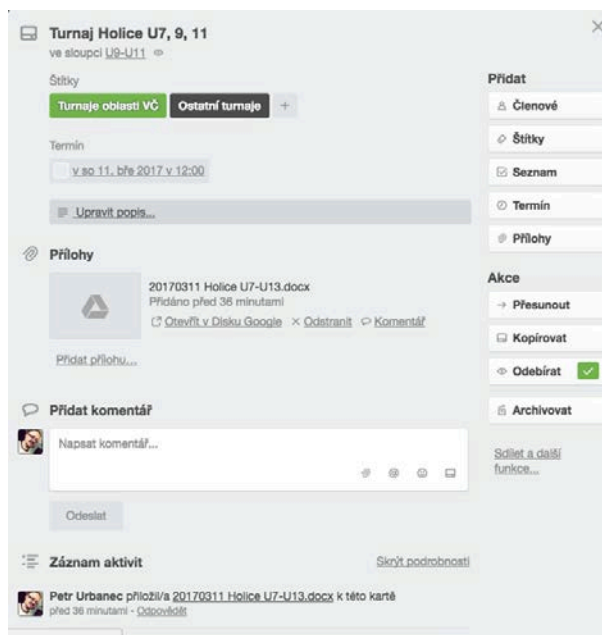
Turnaj Holice U7, 9, 11
ve sloupci U9-U11

Štítky
Turnaje oblasti VČ
Ostatní turnaje
+

Termín
v so 11. bře 2017 v 12:00

Upravit popis...

Přílohy

20170311 Holice U7-U13.docx
Přidáno před 36 minutami
Otevřít v Disku Google
× Odstranit
Komentář

Přidat přílohu...

Přidat komentář

Napsat komentář...

Odeslat

Záznam aktivit
Skrýt podrobnosti

Petr Urbanec přiložil/a 20170311 Holice U7-U13.docx k této kartě
před 36 minutami - Odpovědět

Přidat
Členové
Štítky
Seznam
Termín
Přílohy

Akce
→ Přesunout
Kopírovat
Odebírat
Archivovat

Sdílet a další funkce...

×